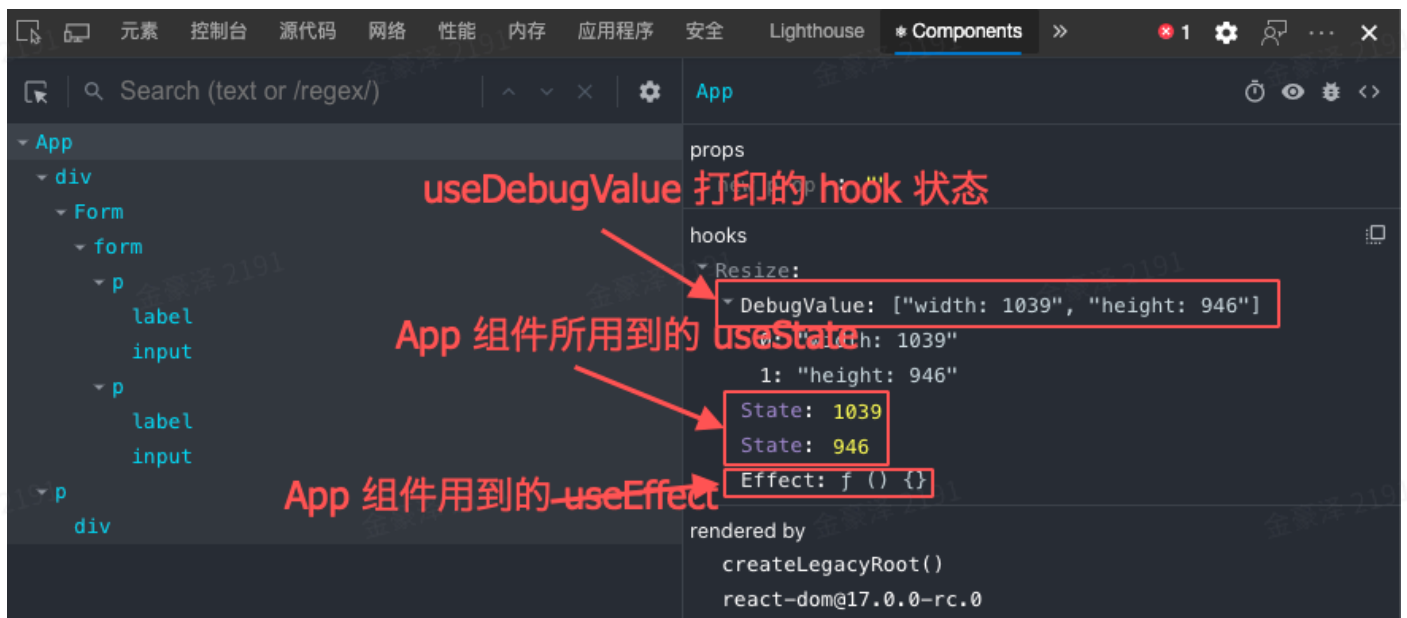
元素 控制台 源代码 网络 性能 内存 应用程序 安全 Lighthouse Components » 1

Search (text or /regex/)

App
div
Form
form
p
label
input
p
label
input
p
div

App

props

useDebugValue 打印的 hook 状态

hooks
Resize:
DebugValue: ["width: 1039", "height: 946"]

App 组件所用到的 useState

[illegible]"width: 1039"
1: "height: 946"
State: 1039
State: 946
Effect: ƒ () {}

App 组件用到的 useEffect

rendered by
createLegacyRoot()
react-dom@17.0.0-rc.0

金蒙泽 2191